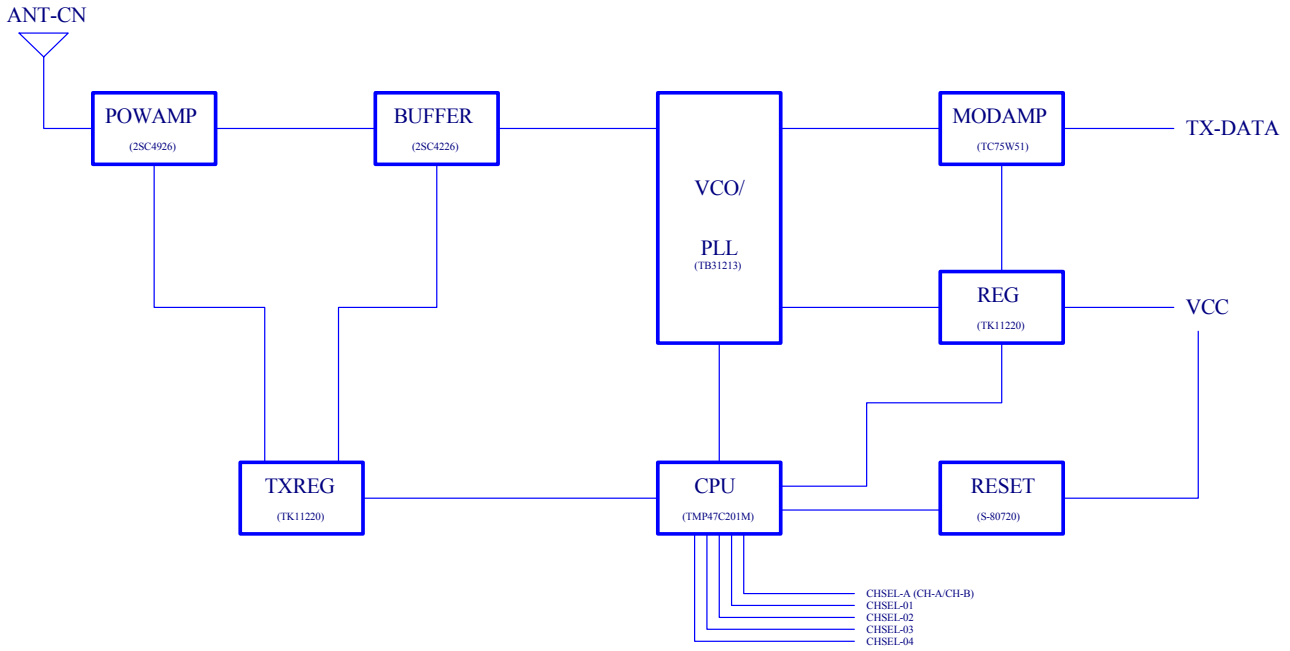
ANT-CN

POWAMP
(2SC4926)

BUFFER
(2SC4226)

VCO/
PLL
(TB31213)

MODAMP
(TC75W51)

TX-DATA

REG
(TK11220)

VCC

TXREG
(TK11220)

CPU
(TMP47C201M)

RESET
(S-80720)

CHSEL-A (CH-A/CH-B)
CHSEL-01
CHSEL-02
CHSEL-03
CHSEL-04